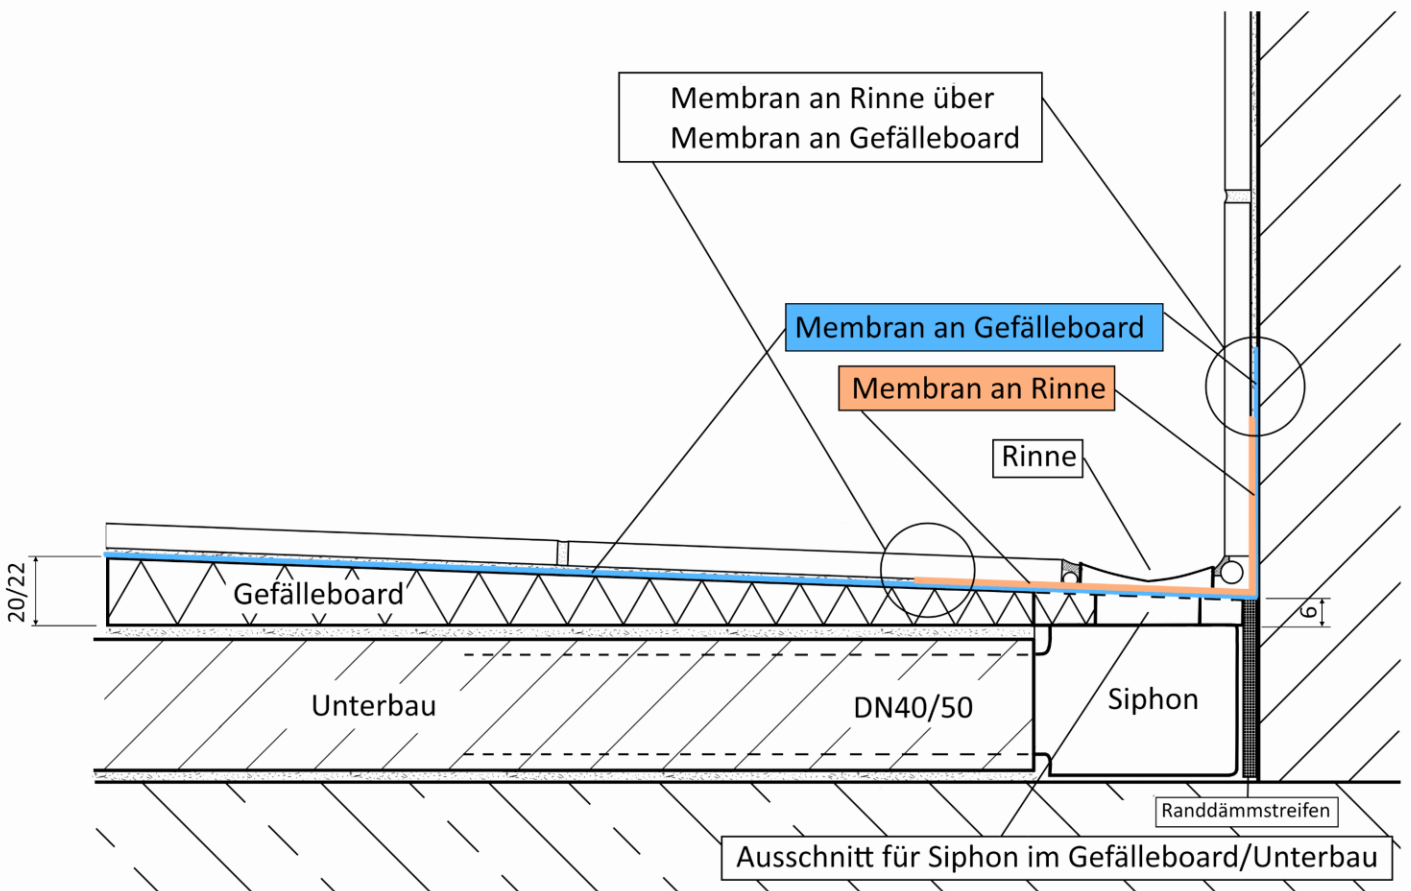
Membran an Rinne über
Membran an Gefälleboard

Membran an Gefälleboard

Membran an Rinne

Rinne

20/22

Gefälleboard

6

Unterbau

DN40/50

Siphon

Randdämmstreifen

Ausschnitt für Siphon im Gefälleboard/Unterbau